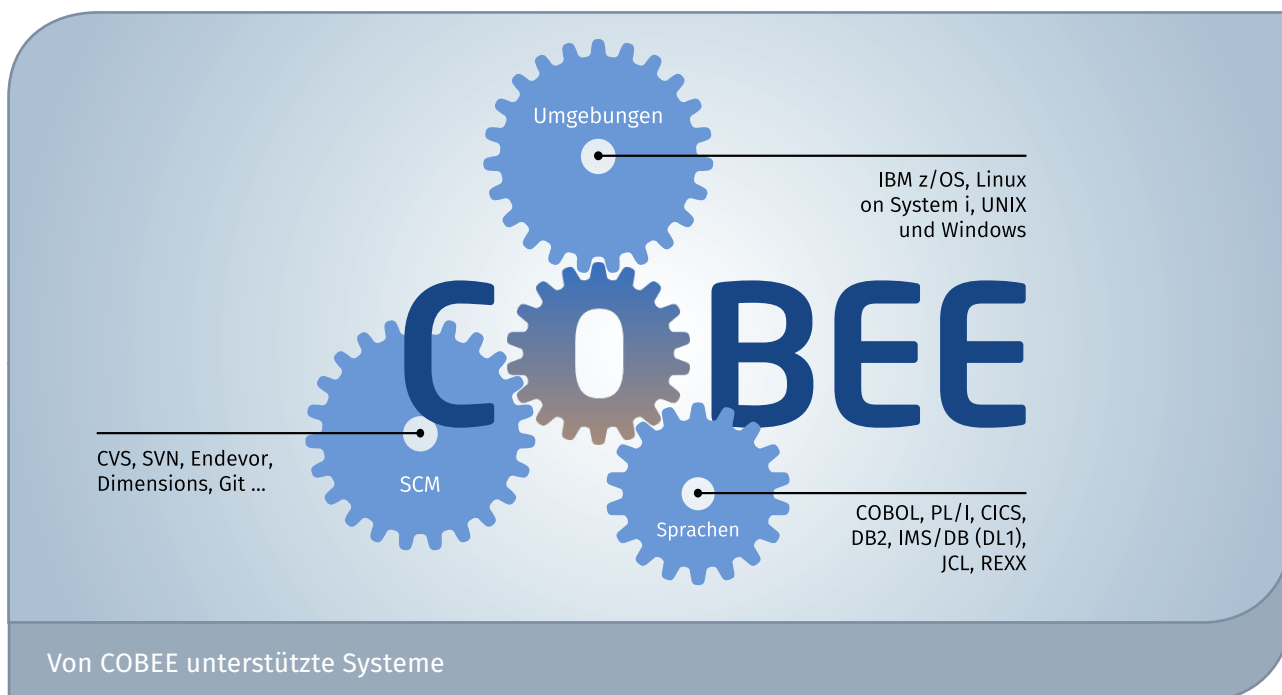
Umgebungen

IBM z/OS, Linux on System i, UNIX und Windows

COBEE

CVS, SVN, Endevor, Dimensions, Git ...

SCM

Sprachen

COBOL, PL/I, CICS, DB2, IMS/DB (DL1), JCL, REXX

Von COBEE unterstützte Systeme